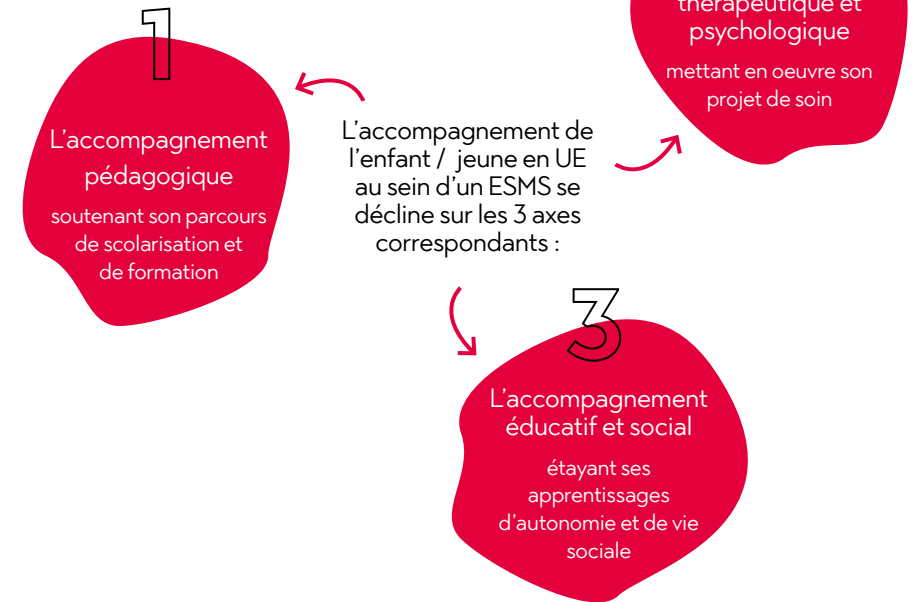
1

L'accompagnement pédagogique

soutenant son parcours de scolarisation et de formation

L'accompagnement de l'enfant / jeune en UE au sein d'un ESMS se décline sur les 3 axes correspondants :

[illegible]thérapeutique et psychologique

mettant en oeuvre son projet de soin

3

L'accompagnement éducatif et social

étayant ses apprentissages d'autonomie et de vie sociale